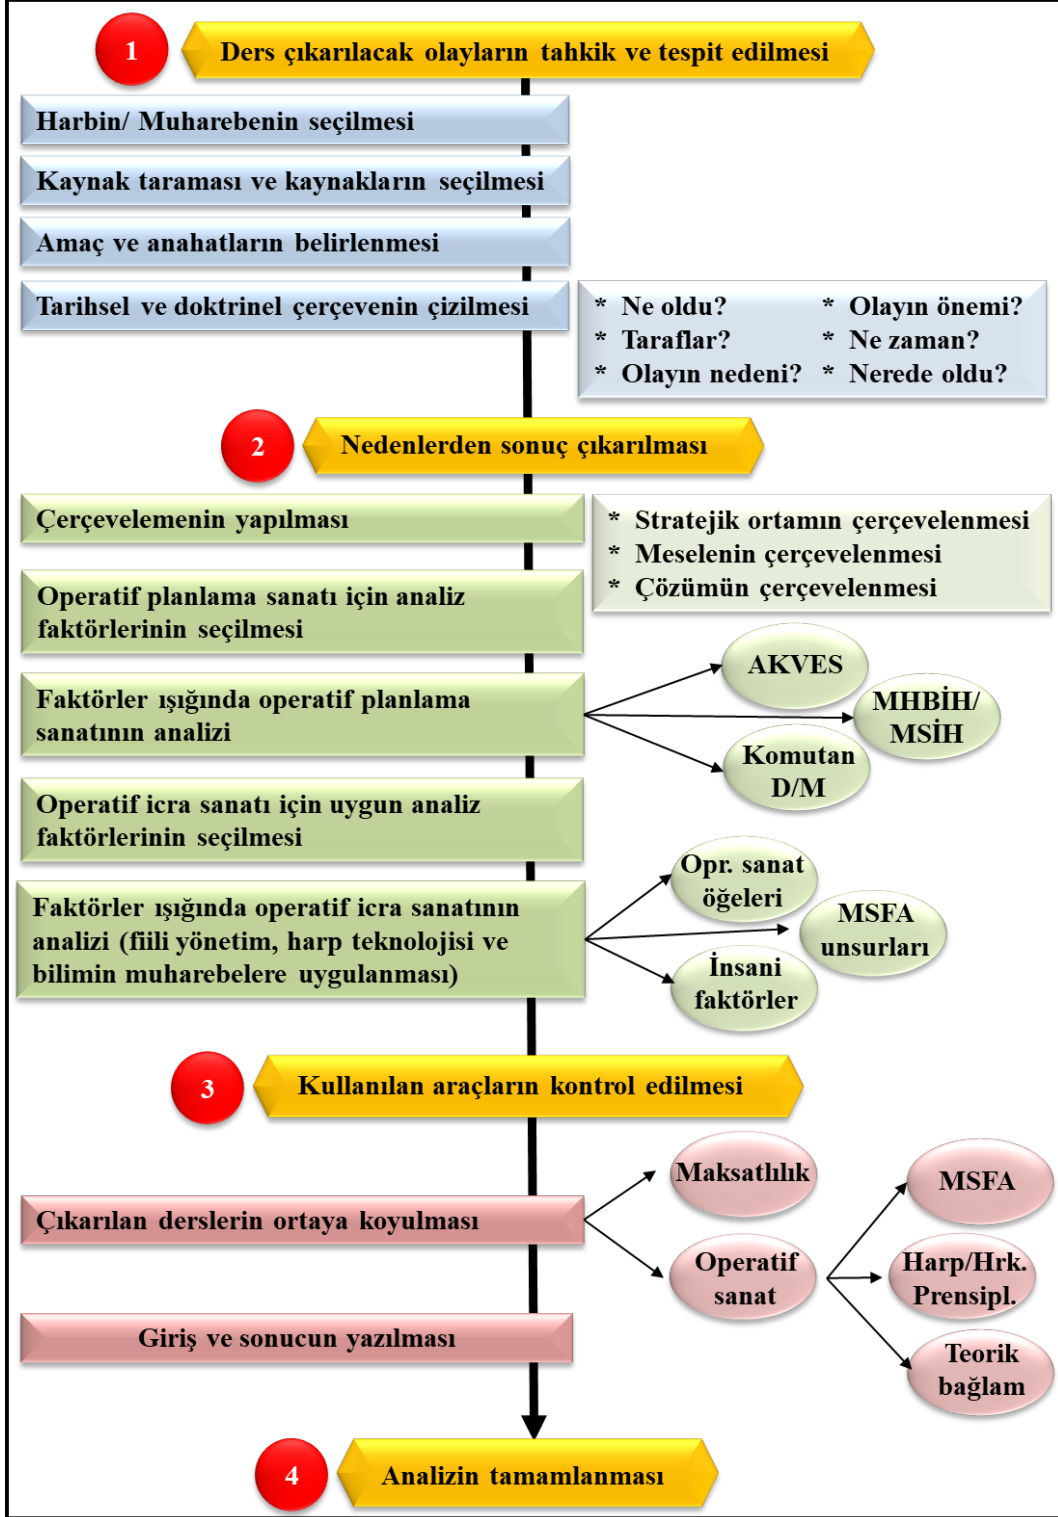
1 Ders çıkarılacak olayların tahkik ve tespit edilmesi

Harbin/ Muharebenin seçilmesi

Kaynak taraması ve kaynakların seçilmesi

Amaç ve anahatların belirlenmesi

Tarihsel ve doktrinel çerçevenin çizilmesi

* Ne oldu? * Olayın önemi?
* Taraflar? * Ne zaman?
* Olayın nedeni? * Nerede oldu?

2 Nedenlerden sonuç çıkarılması

Çerçevelemenin yapılması

* Stratejik ortamın çerçevelenmesi
* Meselenin çerçevelenmesi
* Çözümün çerçevelenmesi

Operatif planlama sanatı için analiz faktörlerinin seçilmesi

Faktörler ışığında operatif planlama sanatının analizi

AKVES

MHBİH/ MSİH

Komutan D/M

Operatif icra sanatı için uygun analiz faktörlerinin seçilmesi

Faktörler ışığında operatif icra sanatının analizi (fiili yönetim, harp teknolojisi ve bilimin muharebelere uygulanması)

Opr. sanat öğeleri

MSFA unsurları

İnsani faktörler

3 Kullanılan araçların kontrol edilmesi

Çıkarılan derslerin ortaya koyulması

Maksatlılık

Operatif sanat

MSFA

Harp/Hrk. Prensipl.

Teorik bağlam

Giriş ve sonucun yazılması

4 Analizin tamamlanması